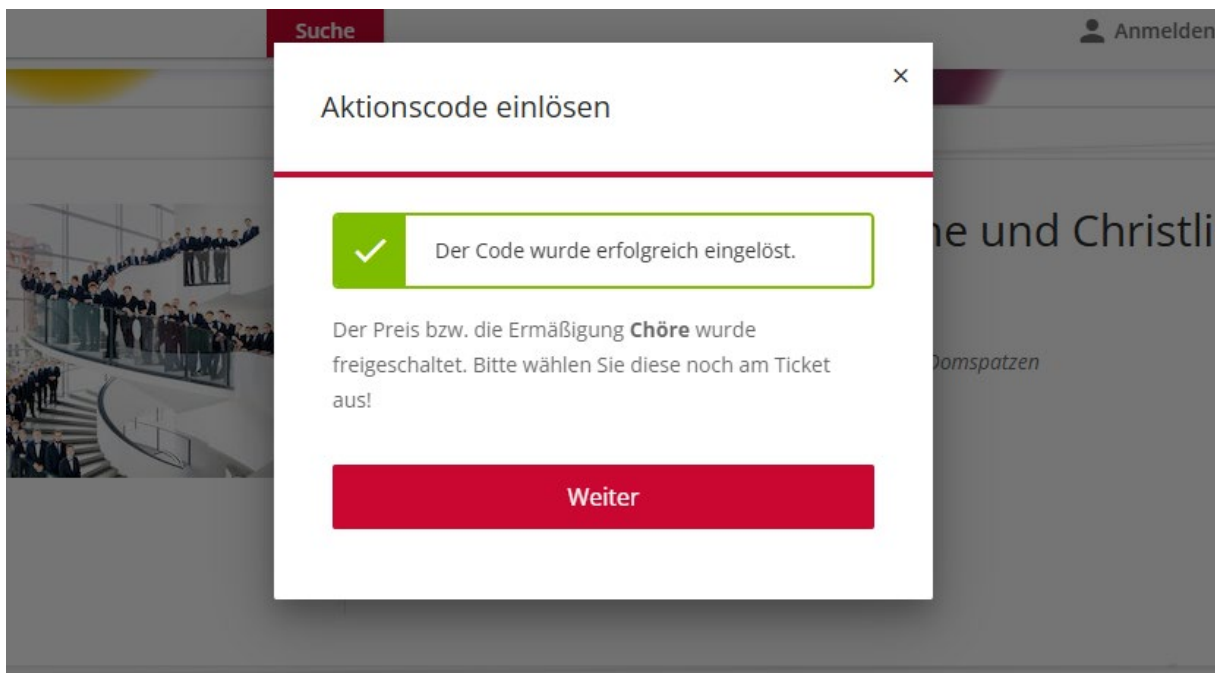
Suche

Anmelden

Aktionscode einlösen

×

Der Code wurde erfolgreich eingelöst.

Der Preis bzw. die Ermäßigung **Chöre** wurde freigeschaltet. Bitte wählen Sie diese noch am Ticket aus!

Weiter

ne und Christli

Domspatzen